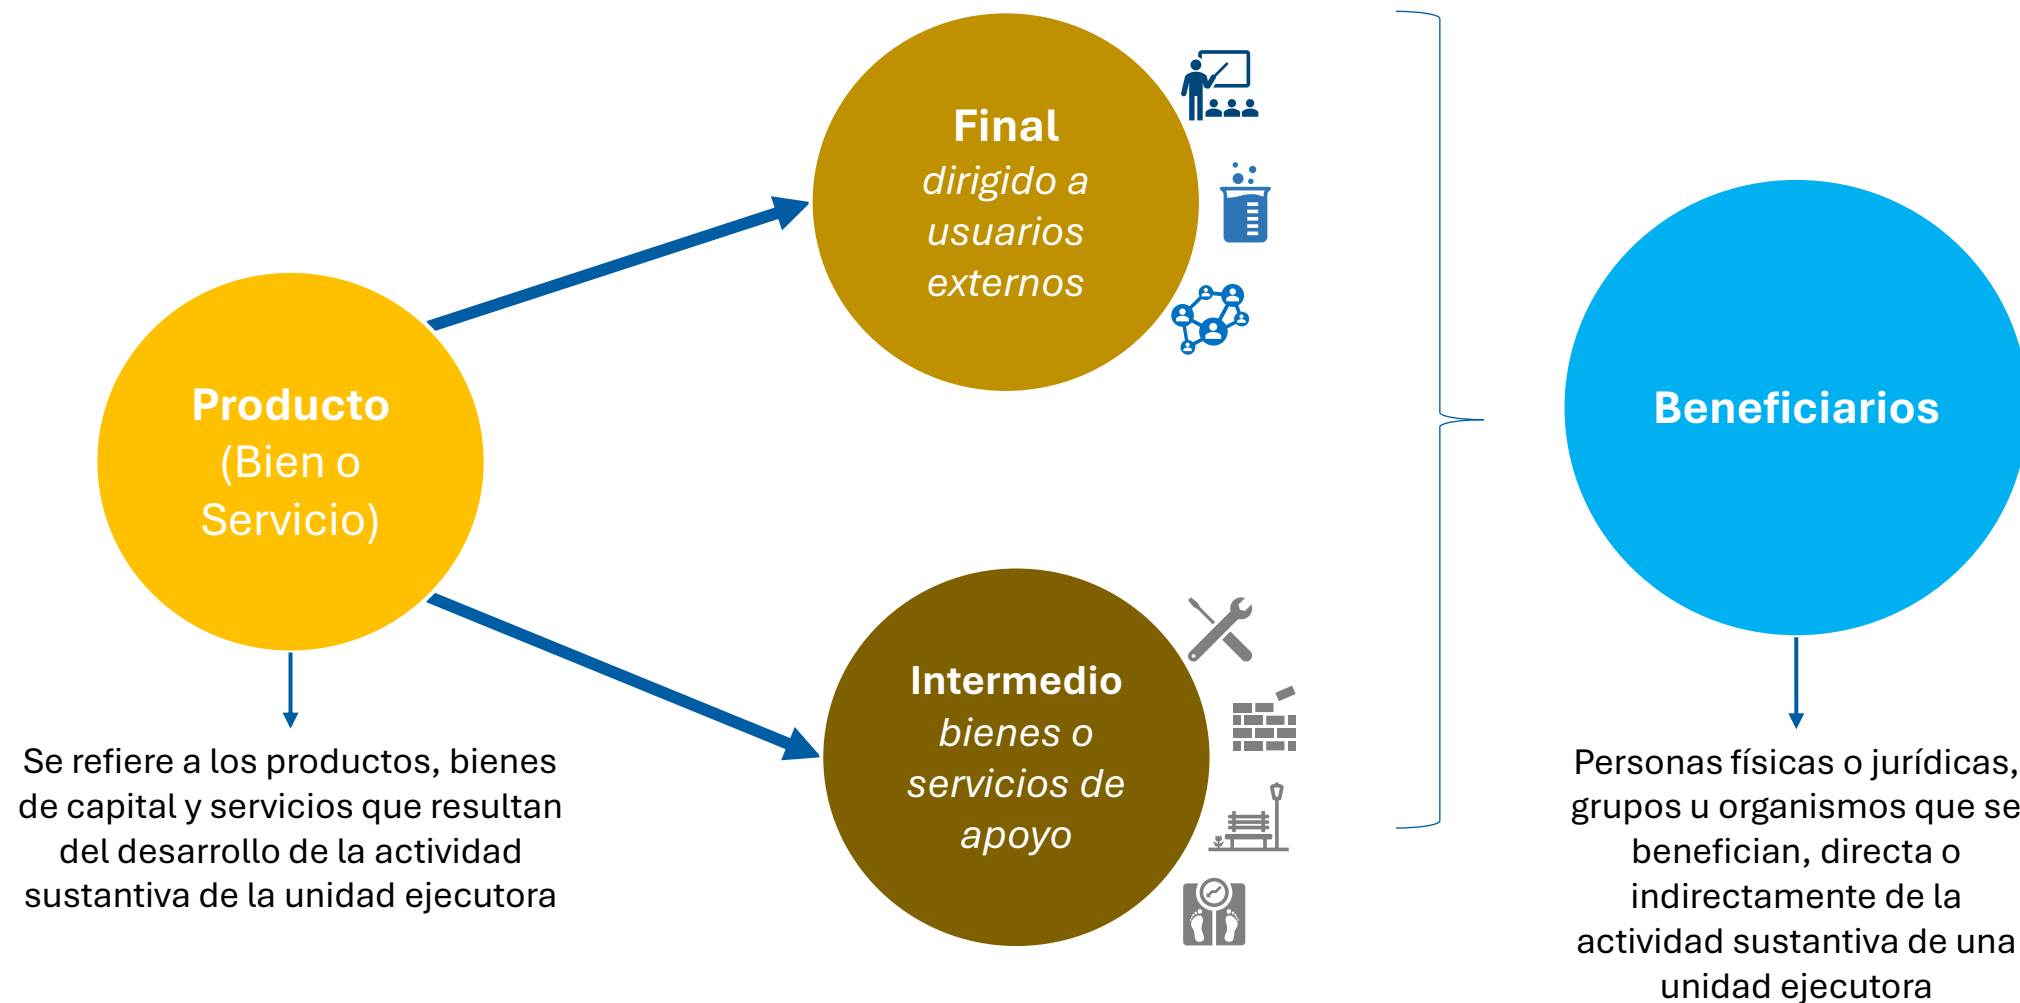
Producto
(Bien o Servicio)

Se refiere a los productos, bienes de capital y servicios que resultan del desarrollo de la actividad sustantiva de la unidad ejecutora

Final
dirigido a usuarios externos

Intermedio
bienes o servicios de apoyo

Beneficiarios

Personas físicas o jurídicas, grupos u organismos que se benefician, directa o indirectamente de la actividad sustantiva de una unidad ejecutora